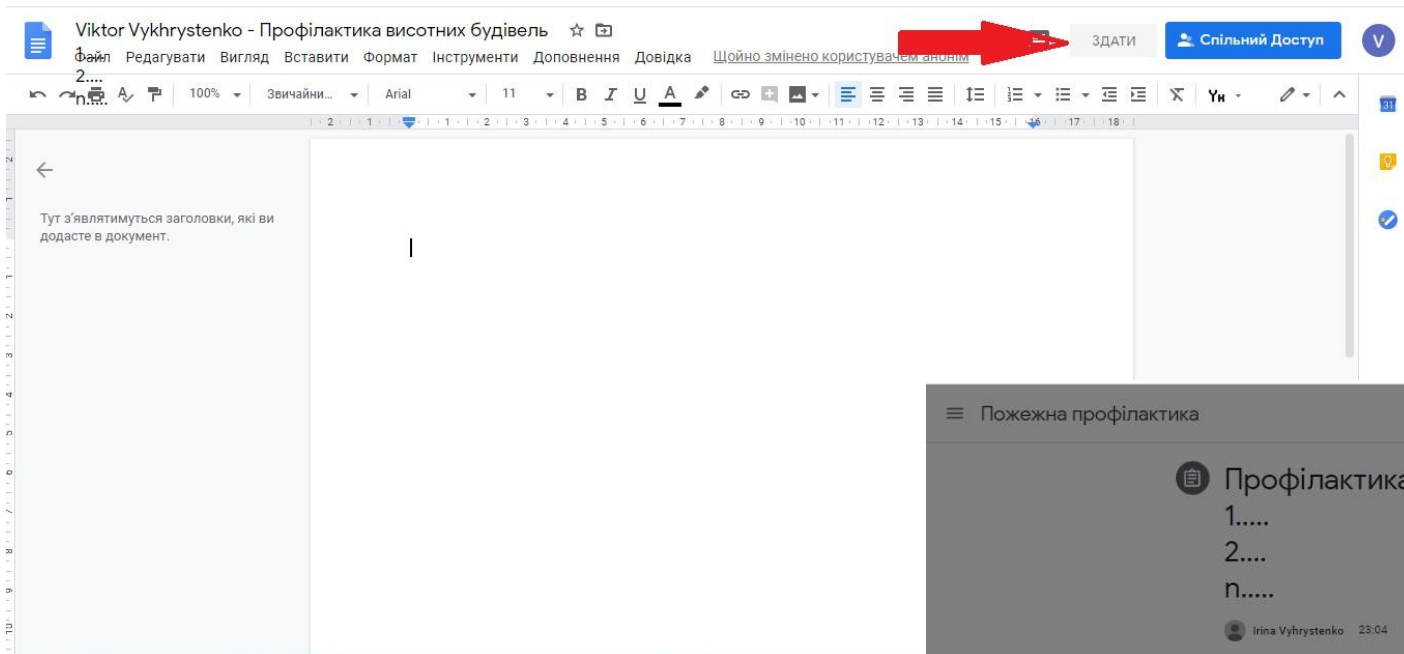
Viktor Vykhrystenko - Профілактика висотних будівель
1
2....
n....
Файл Редагувати Вигляд Вставити Формат Інструменти Доповнення Довідка Щойно змінено користувачем анонім

ЗДАТИ
Спільний Доступ
V

100% Звичайни... Arial 11

Тут з'являтимуться заголовки, які ви додасте в документ.

Пожежна профілактика

Профілактика
1.....
2....
n.....
Irina Vyhrystenko 23:04